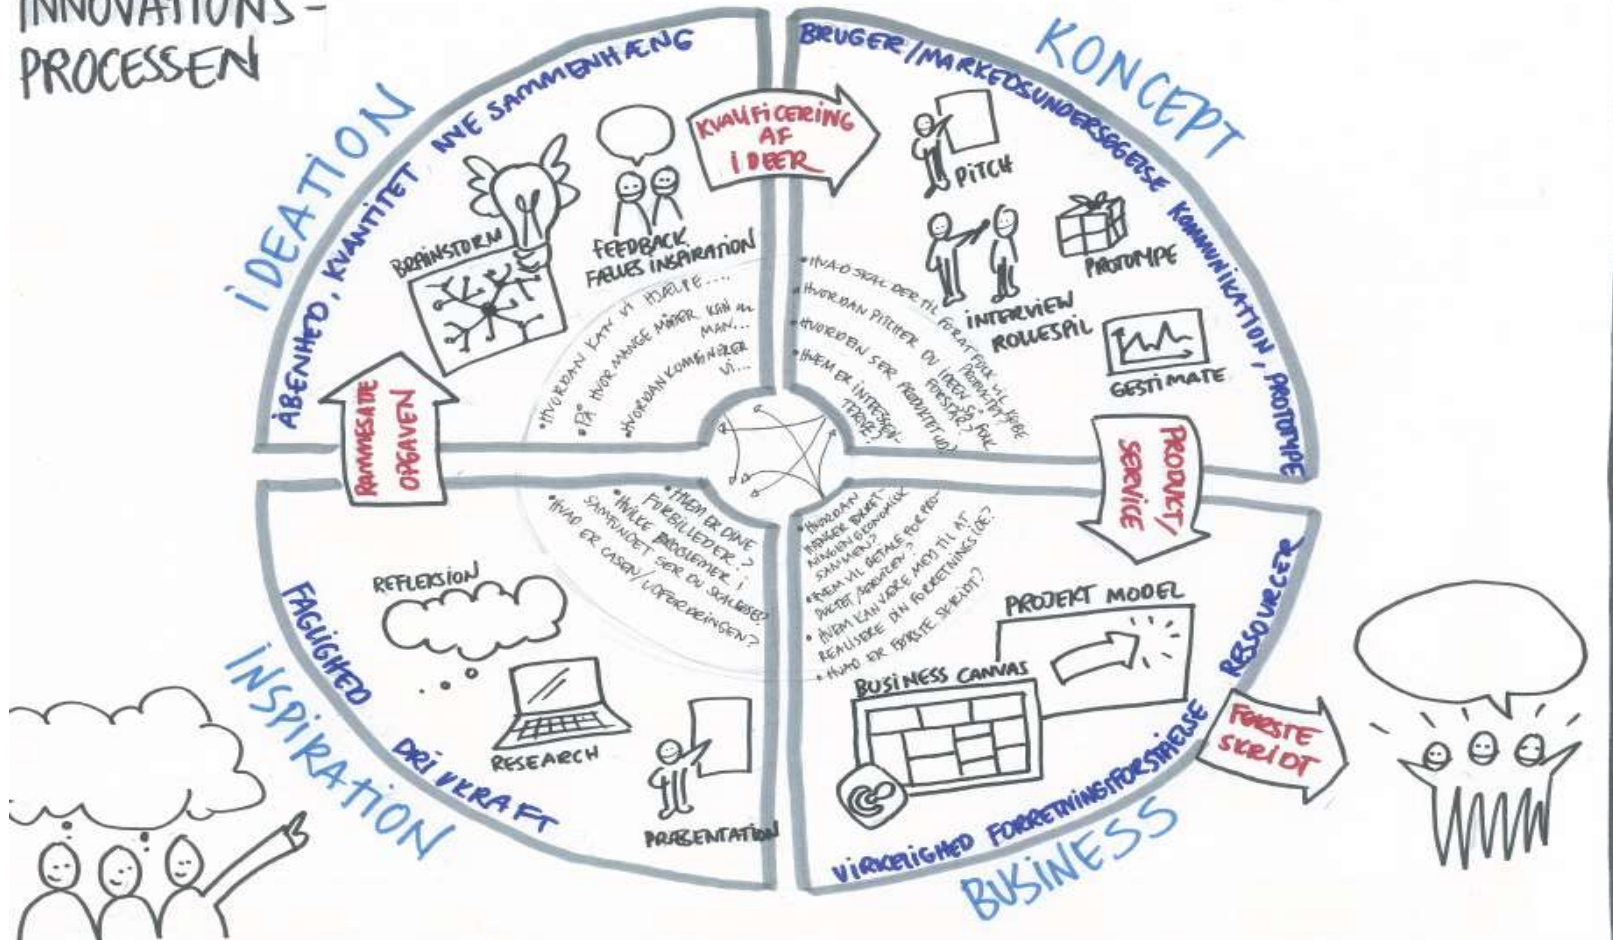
INNOVATIONS-
PROCESSEN

IDEATION
ÅBENHED, KVANTITET, NYE SAMMENHÆNG
BRAINSTORM
FEEDBACK
FÆLLES INSPIRATION
KVALIFICERING AF IDEER
•HVORDAN KAN VI HJÆLPE....
•PÅ HVOR MANGE MÅDER KAN MAN...
•HVORDAN KOMBINERER VI...
RAMMESÆT OPGAVEN

KONCEPT
BRUGER/MARKEDSUNDERSØGELSE
KOMMUNIKATION, PROTOTYPE
PITCH
INTERVIEW
ROLLESPIL
PROTOTYPE
GESTIMATE
•HVAD SKAL DER TIL FOR AT FOLK VIL KØBE PRODUKTET?
•HVORDAN PITCHER DU IDEEN SÅ FOLK FORSTÅR?
•HVORDAN SER PRODUKTET UD?
•HVEM ER INTERESSENTERNE?
PRODUKT/SERVICE

INSPIRATION
FAGLIGHED
DRIVKRAFT
REFLEKSION
RESEARCH
PRÆSENTATION
•HVEM ER DINE FORBILLEDER?
•HVILKE PROBLEMER I SAMFUNDET SER DU SKAL LØSES?
•HVAD ER CASEN/UDFORDRINGEN?

BUSINESS
RESSOURCER
VIRKELIGHED FORRETNINGSFORSTÅELSE
PROJEKT MODEL
BUSINESS CANVAS
•HVORDAN HÆNGER BUDGETTET OG NØGLEØKONOMIEN SAMMEN?
•HVEM VIL BETALE FOR PRODUKTET/SERVICEN?
•HVEM KAN VÆRE MED TIL AT REALISERE DIN FORRETNINGSIDÉ?
•HVAD ER FØRSTE SKRIDT?
FØRSTE SKRIDT